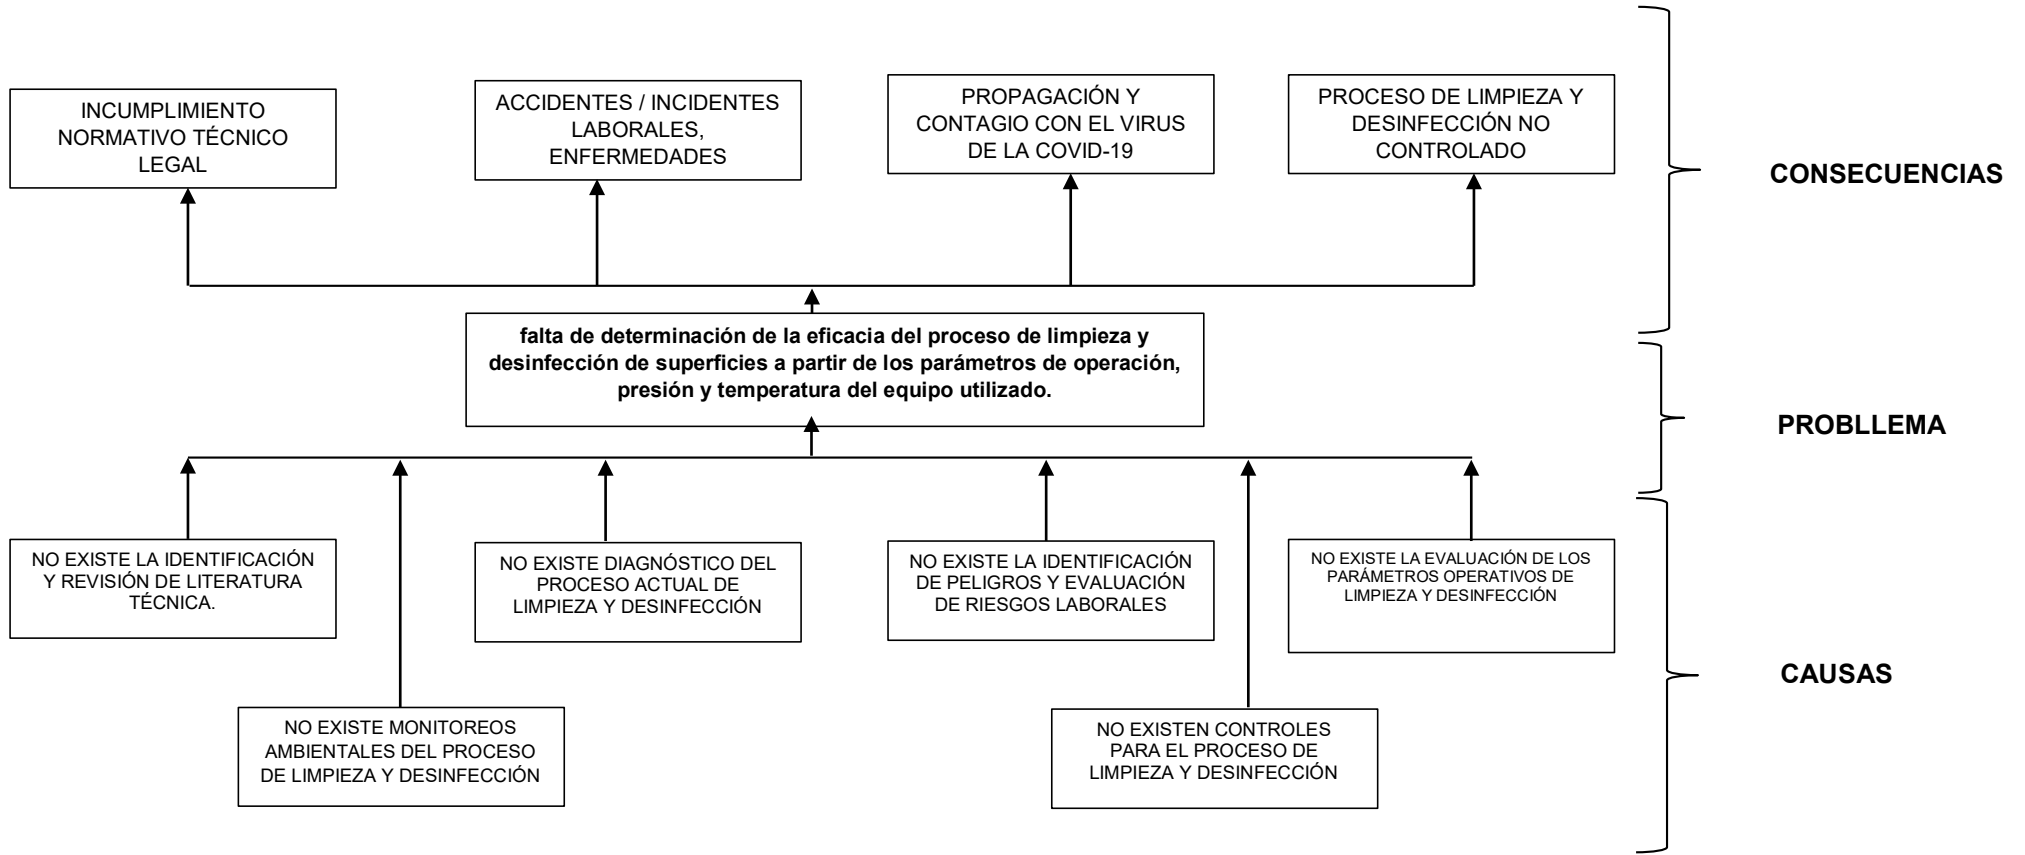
INCUMPLIMIENTO NORMATIVO TÉCNICO LEGAL

ACCIDENTES / INCIDENTES LABORALES, ENFERMEDADES

PROPAGACIÓN Y CONTAGIO CON EL VIRUS DE LA COVID-19

PROCESO DE LIMPIEZA Y DESINFECCIÓN NO CONTROLADO

CONSECUENCIAS

falta de determinación de la eficacia del proceso de limpieza y desinfección de superficies a partir de los parámetros de operación, presión y temperatura del equipo utilizado.

PROBLLEMA

NO EXISTE LA IDENTIFICACIÓN Y REVISIÓN DE LITERATURA TÉCNICA.

NO EXISTE DIAGNÓSTICO DEL PROCESO ACTUAL DE LIMPIEZA Y DESINFECCIÓN

NO EXISTE LA IDENTIFICACIÓN DE PELIGROS Y EVALUACIÓN DE RIESGOS LABORALES

NO EXISTE LA EVALUACIÓN DE LOS PARÁMETROS OPERATIVOS DE LIMPIEZA Y DESINFECCIÓN

CAUSAS

NO EXISTE MONITOREOS AMBIENTALES DEL PROCESO DE LIMPIEZA Y DESINFECCIÓN

NO EXISTEN CONTROLES PARA EL PROCESO DE LIMPIEZA Y DESINFECCIÓN